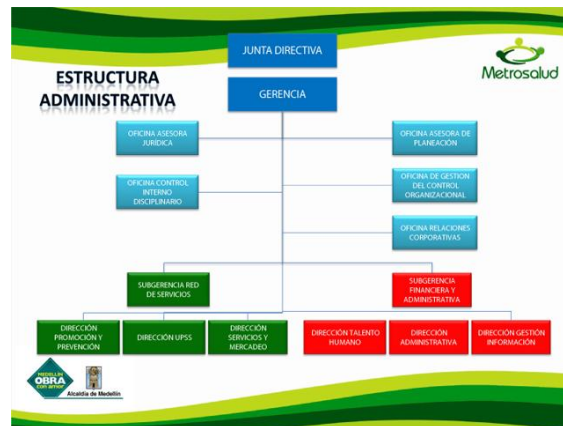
ESTRUCTURA ADMINISTRATIVA

Metrosalud

JUNTA DIRECTIVA

GERENCIA

OFICINA ASESORA JURIDICA

OFICINA ASESORA DE PLANEACION

OFICINA CONTROL INTERNO DISCIPLINARIO

OFICINA DE GESTION DEL CONTROL ORGANIZACIONAL

OFICINA RELACIONES CORPORATIVAS

SUBGERENCIA RED DE SERVICIOS

SUBGERENCIA FINANCIERA Y ADMINISTRATIVA

DIRECCIÓN PROMOCIÓN Y PREVENCIÓN

DIRECCIÓN UPSS

DIRECCIÓN SERVICIOS Y MERCADEO

DIRECCIÓN TALENTO HUMANO

DIRECCIÓN ADMINISTRATIVA

DIRECCIÓN GESTIÓN INFORMACIÓN

MEDELLÍN OBRA CON AMOR

Alcaldía de Medellín